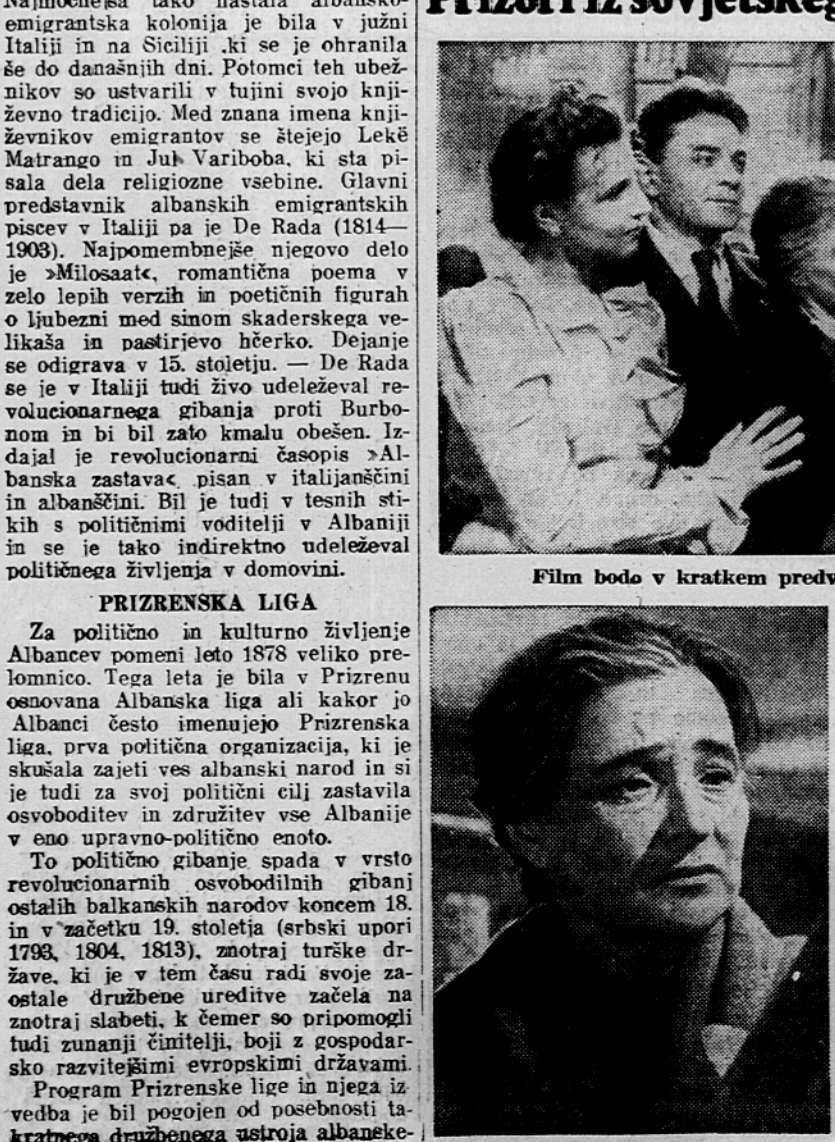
Najmočnejša tako nastala albansko-emigrantska kolonija je bila v južni Italiji in na Siciliji .ki se je ohranila še do današnjih dni. Potomci teh ubežnikov so ustvarili v tujini svojo književno tradicijo. Med znana imena književnikov emigrantov se štejejo Lekë Matrango in Jul Variboba, ki sta pisala dela religiozne vsebine. Glavni predstavnik albanskih emigrantskih piscev v Italiji pa je De Rada (1814—1903). Najpomembnejše njegovo delo je »Milosaat«, romantična poema v zelo lepih verzih in poetičnih figurah o ljubezni med sinom skaderskega velikaša in pastirjevo hčerko. Dejanje se odigrava v 15. stoletju. — De Rada se je v Italiji tudi živo udeleževal revolucionarnega gibanja proti Burbonom in bi bil zato kmalu obešen. Izdajal je revolucionarni časopis »Albanska zastava«, pisan v italijanščini in albanščini. Bil je tudi v tesnih stikih s političnimi voditelji v Albaniji in se je tako indirektno udeleževal političnega življenja v domovini.

PRIZRENSKA LIGA

Za politično in kulturno življenje Albancev pomeni leto 1878 veliko prelomnico. Tega leta je bila v Prizrenu osnovana Albanska liga ali kakor jo Albanci često imenujejo Prizrenska liga, prva politična organizacija, ki je skušala zajeti ves albanski narod in si je tudi za svoj politični cilj zastavila osvoboditev in združitev vse Albanije v eno upravno-politično enoto.

To politično gibanje spada v vrsto revolucionarnih osvobodilnih gibanj ostalih balkanskih narodov koncem 18. in v začetku 19. stoletja (srbski upori 1793, 1804, 1813), znotraj turške države, ki je v tem času radi svoje zaostale družbene ureditve začela na znotraj slabeti, k čemer so pripomogli tudi zunanji činitelji, boji z gospodarsko razvitejšimi evropskimi državami.

Program Prizrenske lige in njega izvedba je bil pogojen od posebnosti takratnega družbenega ustroja albanske-

Prizori iz sovjetskeg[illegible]

Film bodo v kratkem predv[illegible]